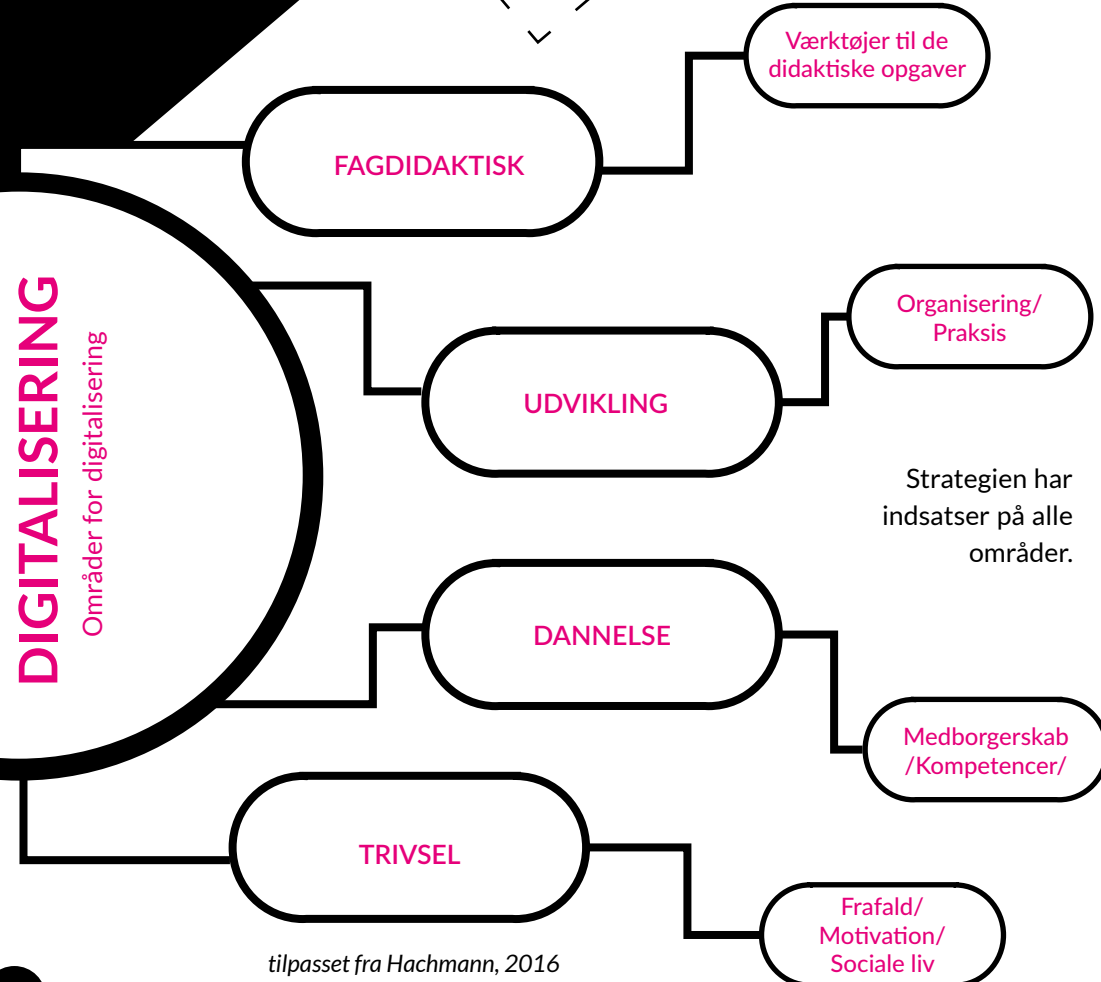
DIGITALISERING
Områder for digitalisering

FAGDIDAKTISK

Værktøjer til de didaktiske opgaver

UDVIKLING

Organisering/ Praksis

Strategien har indsatser på alle områder.

DANNELSE

Medborgerskab /Kompetencer/

TRIVSEL

Frafald/ Motivation/ Sociale liv

tilpasset fra Hachmann, 2016